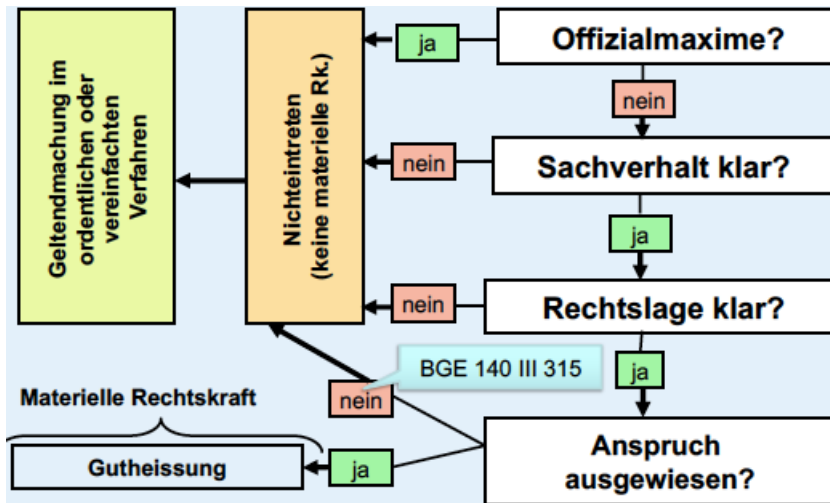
Geltendmachung im ordentlichen oder vereinfachten Verfahren

Nichteintreten (keine materielle Rk.)

ja

Offizialmaxime?

nein

nein

Sachverhalt klar?

ja

nein

Rechtslage klar?

BGE 140 III 315

ja

Materielle Rechtskraft

nein

Gutheissung

ja

Anspruch ausgewiesen?